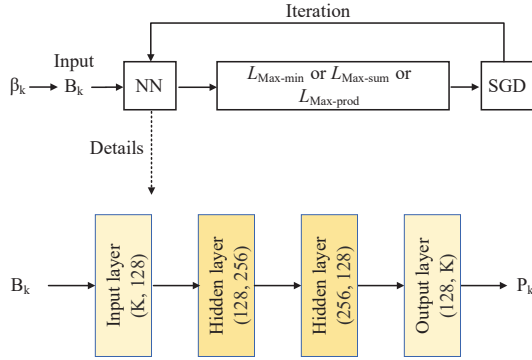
Iteration

Input

$\beta_k$ $B_k$ NN $L_{\text{Max-min}}$ or $L_{\text{Max-sum}}$ or $L_{\text{Max-prod}}$ SGD

Details

$B_k$

Input layer (K, 128)

Hidden layer (128, 256)

Hidden layer (256, 128)

Output layer (128, K)

$P_k$